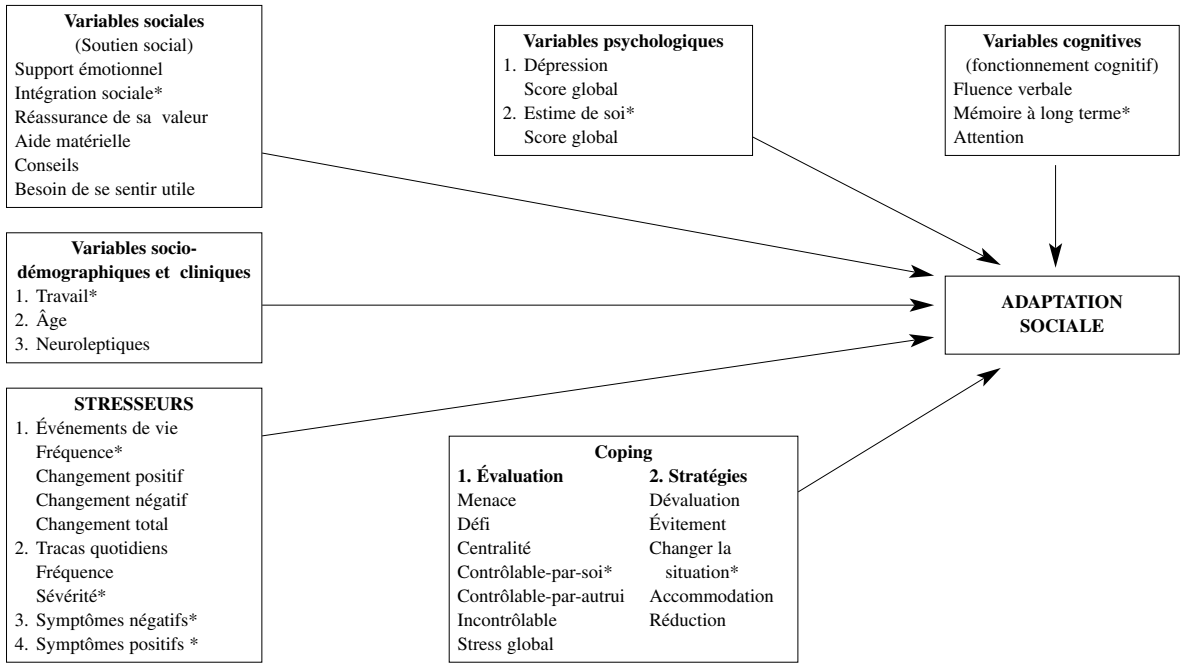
**Variables sociales**
(Soutien social)
Support émotionnel
Intégration sociale*
Réassurance de sa valeur
Aide matérielle
Conseils
Besoin de se sentir utile

**Variables psychologiques**
1. Dépression
Score global
2. Estime de soi*
Score global

**Variables cognitives**
(fonctionnement cognitif)
Fluence verbale
Mémoire à long terme*
Attention

**Variables socio-démographiques et cliniques**
1. Travail*
2. Âge
3. Neuroleptiques

**ADAPTATION SOCIALE**

**STRESSEURS**
1. Événements de vie
Fréquence*
Changement positif
Changement négatif
Changement total
2. Tracas quotidiens
Fréquence
Sévérité*
3. Symptômes négatifs*
4. Symptômes positifs *

**Coping**

| **1. Évaluation** | **2. Stratégies** |
|---|---|
| Menace | Dévaluation |
| Défi | Évitement |
| Centralité | Changer la situation* |
| Contrôlable-par-soi* | Accommodation |
| Contrôlable-par-autrui | Réduction |
| Incontrôlable | |
| Stress global | |